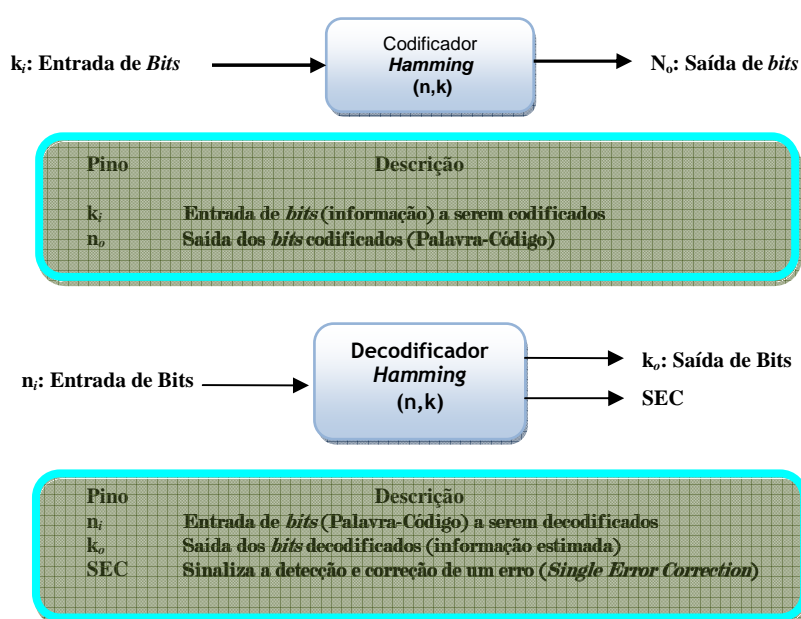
$k_i$: Entrada de *Bits*

Codificador
*Hamming*
(n,k)

$N_o$: Saída de *bits*

| Pino | Descrição |
|---|---|
| $k_i$ | Entrada de *bits* (informação) a serem codificados |
| $n_o$ | Saída dos *bits* codificados (Palavra-Código) |

$n_i$: Entrada de Bits

Decodificador
*Hamming*
(n,k)

$k_o$: Saída de Bits

SEC

| Pino | Descrição |
|---|---|
| $n_i$ | Entrada de *bits* (Palavra-Código) a serem decodificados |
| $k_o$ | Saída dos *bits* decodificados (informação estimada) |
| SEC | Sinaliza a detecção e correção de um erro (*Single Error Correction*) |